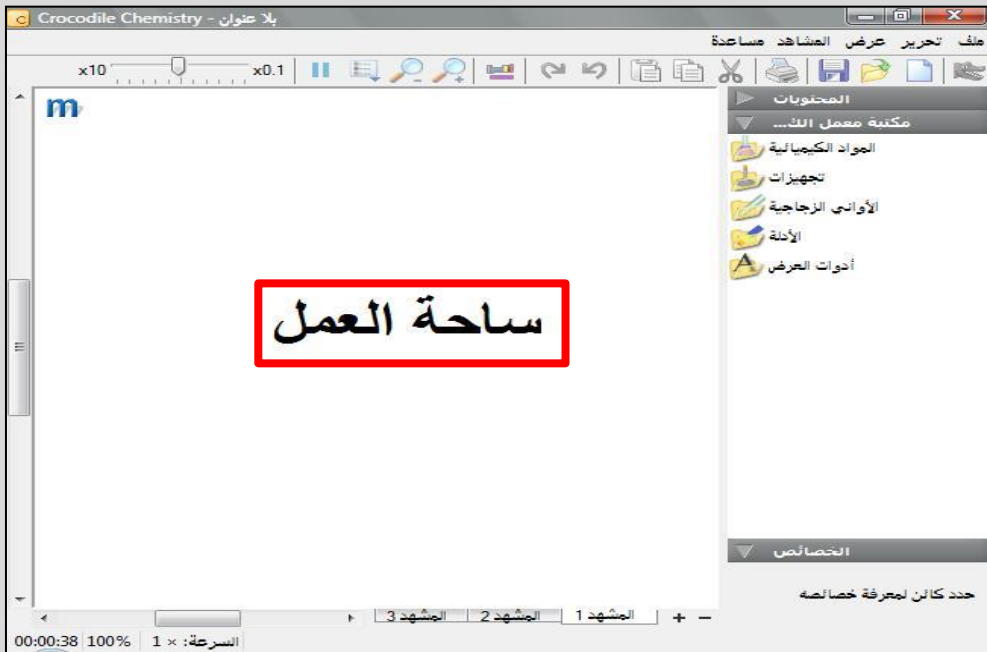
Crocodile Chemistry - بلا عنوان

ملف تحرير عرض المشاهد مساعدة

x10 x0.1

m

المحتويات

مكتبة معمل الك...

المواد الكيميائية

تجهيزات

الأواني الزجاجية

الأدلة

أدوات العرض

ساحة العمل

الخصائص

حدد كائن لمعرفة خصائصه

المشهد 1 المشهد 2 المشهد 3

00:00:38 100% السرعة: × 1